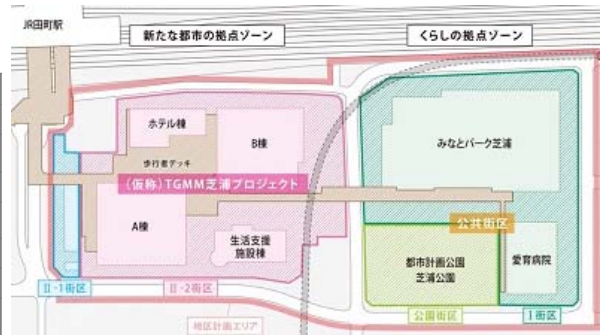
JR田町駅

新たな都市の拠点ゾーン

くらしの拠点ゾーン

ホテル棟

B棟

歩行者デッキ

（仮称）TGMM芝浦プロジェクト

A棟

生活支援施設棟

みなとパーク芝浦

公共街区

都市計画公園
芝浦公園

愛育病院

II-1街区

II-2街区

公園街区

I街区

地区計画エリア